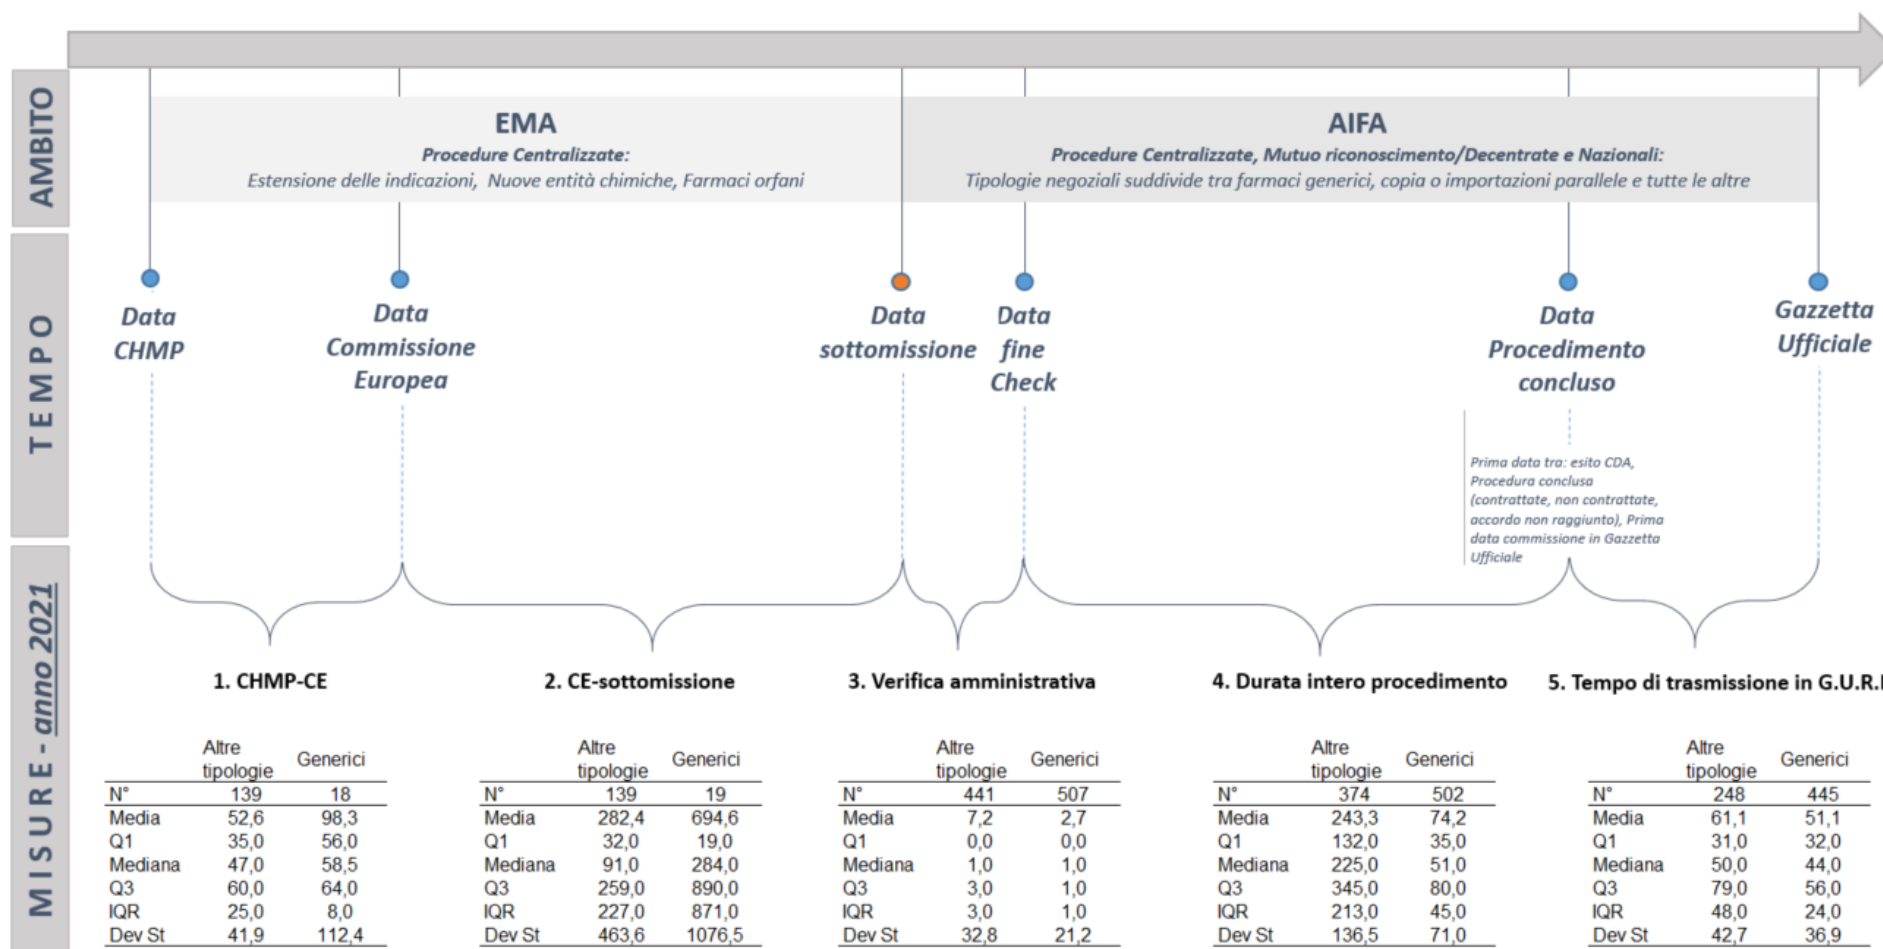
AMBITO

EMA
Procedure Centralizzate:
Estensione delle indicazioni, Nuove entità chimiche, Farmaci orfani

AIFA
Procedure Centralizzate, Mutuo riconoscimento/Decentrate e Nazionali:
Tipologie negoziali suddivise tra farmaci generici, copia o importazioni parallele e tutte le altre

TEMPO

Data CHMP

Data Commissione Europea

Data sottomissione

Data fine Check

Data Procedimento concluso

Gazzetta Ufficiale

Prima data tra: esito CDA, Procedura conclusa (contrattate, non contrattate, accordo non raggiunto), Prima data commissione in Gazzetta Ufficiale

MISURE - anno 2021

1. CHMP-CE

| | Altre tipologie | Generici |
|---|---|---|
| N° | 139 | 18 |
| Media | 52,6 | 98,3 |
| Q1 | 35,0 | 56,0 |
| Mediana | 47,0 | 58,5 |
| Q3 | 60,0 | 64,0 |
| IQR | 25,0 | 8,0 |
| Dev St | 41,9 | 112,4 |

2. CE-sottomissione

| | Altre tipologie | Generici |
|---|---|---|
| N° | 139 | 19 |
| Media | 282,4 | 694,6 |
| Q1 | 32,0 | 19,0 |
| Mediana | 91,0 | 284,0 |
| Q3 | 259,0 | 890,0 |
| IQR | 227,0 | 871,0 |
| Dev St | 463,6 | 1076,5 |

3. Verifica amministrativa

| | Altre tipologie | Generici |
|---|---|---|
| N° | 441 | 507 |
| Media | 7,2 | 2,7 |
| Q1 | 0,0 | 0,0 |
| Mediana | 1,0 | 1,0 |
| Q3 | 3,0 | 1,0 |
| IQR | 3,0 | 1,0 |
| Dev St | 32,8 | 21,2 |

4. Durata intero procedimento

| | Altre tipologie | Generici |
|---|---|---|
| N° | 374 | 502 |
| Media | 243,3 | 74,2 |
| Q1 | 132,0 | 35,0 |
| Mediana | 225,0 | 51,0 |
| Q3 | 345,0 | 80,0 |
| IQR | 213,0 | 45,0 |
| Dev St | 136,5 | 71,0 |

5. Tempo di trasmissione in G.U.R.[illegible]

| | Altre tipologie | Generici |
|---|---|---|
| N° | 248 | 445 |
| Media | 61,1 | 51,1 |
| Q1 | 31,0 | 32,0 |
| Mediana | 50,0 | 44,0 |
| Q3 | 79,0 | 56,0 |
| IQR | 48,0 | 24,0 |
| Dev St | 42,7 | 36,9 |